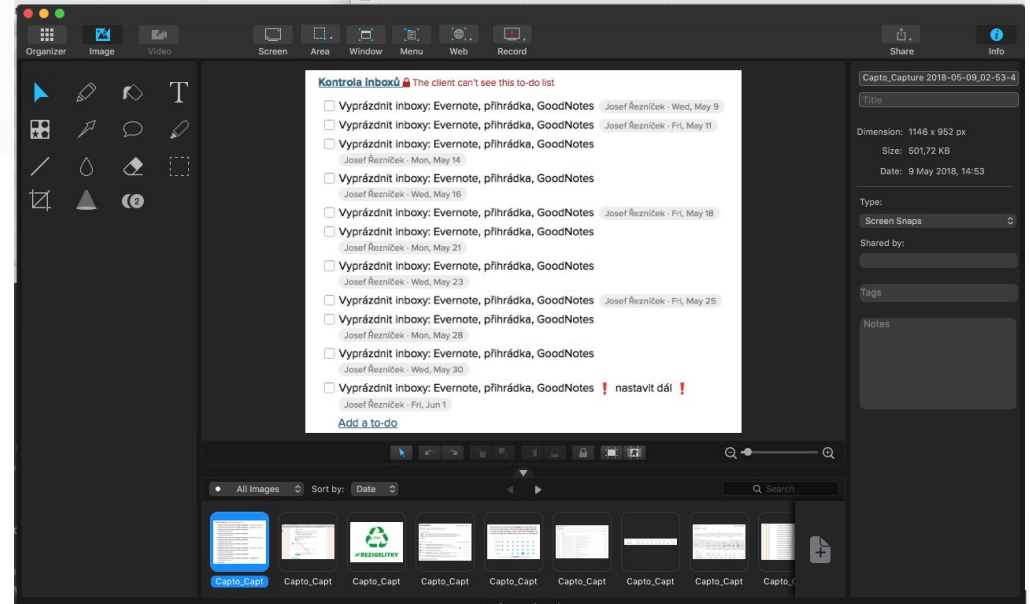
Organizer Image Video Screen Area Window Menu Web Record Share Info

Kontrola inboxů The client can't see this to-do list

Vyprázdnit inboxy: Evernote, přihrádka, GoodNotes Josef Řezníček · Wed, May 9
Vyprázdnit inboxy: Evernote, přihrádka, GoodNotes Josef Řezníček · Fri, May 11
Vyprázdnit inboxy: Evernote, přihrádka, GoodNotes Josef Řezníček · Mon, May 14
Vyprázdnit inboxy: Evernote, přihrádka, GoodNotes Josef Řezníček · Wed, May 16
Vyprázdnit inboxy: Evernote, přihrádka, GoodNotes Josef Řezníček · Fri, May 18
Vyprázdnit inboxy: Evernote, přihrádka, GoodNotes Josef Řezníček · Mon, May 21
Vyprázdnit inboxy: Evernote, přihrádka, GoodNotes Josef Řezníček · Wed, May 23
Vyprázdnit inboxy: Evernote, přihrádka, GoodNotes Josef Řezníček · Fri, May 25
Vyprázdnit inboxy: Evernote, přihrádka, GoodNotes Josef Řezníček · Mon, May 28
Vyprázdnit inboxy: Evernote, přihrádka, GoodNotes Josef Řezníček · Wed, May 30
Vyprázdnit inboxy: Evernote, přihrádka, GoodNotes ❗ nastavit dál ❗ Josef Řezníček · Fri, Jun 1

Add a to-do

Capto_Capture 2018-05-09_02-53-4
Title
Dimension: 1146 x 952 px
Size: 501,72 KB
Date: 9 May 2018, 14:53
Type:
Screen Snaps
Shared by:
Tags
Notes

All Images Sort by: Date Search

#BEZIGELITKY

Capto_Capt Capto_Capt Capto_Capt Capto_Capt Capto_Capt Capto_Capt Capto_Capt Capto_Capt Capto_(